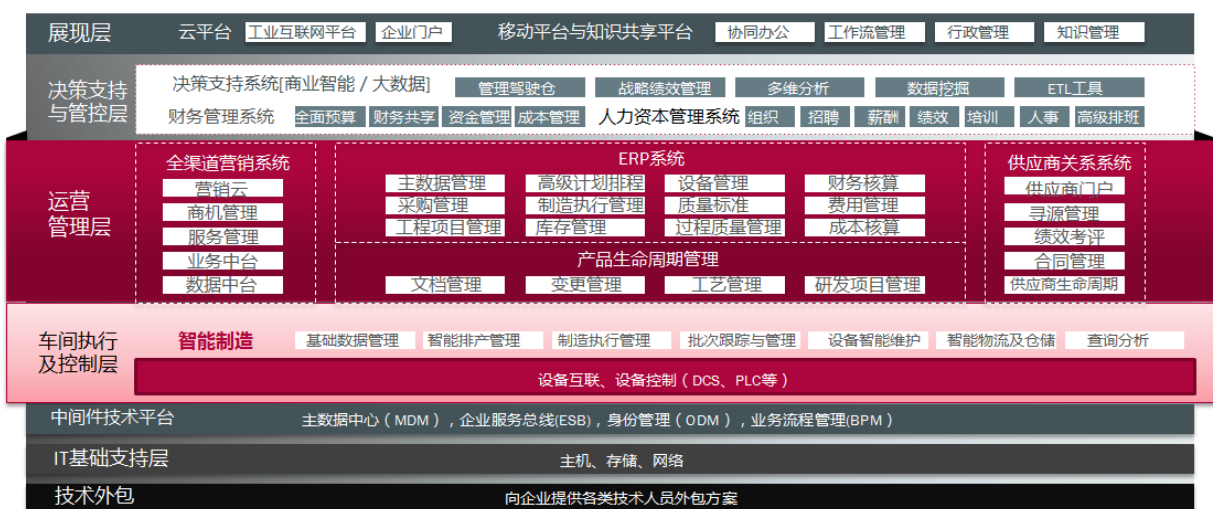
展现层 云平台 工业互联网平台 企业门户 移动平台与知识共享平台 协同办公 工作流管理 行政管理 知识管理

决策支持与管控层 决策支持系统[商业智能 / 大数据] 管理驾驶仓 战略绩效管理 多维分析 数据挖掘 ETL工具
财务管理系统 全面预算 财务共享 资金管理 成本管理 人力资本管理系统 组织 招聘 薪酬 绩效 培训 人事 高级排班

运营管理层

全渠道营销系统
营销云
商机管理
服务管理
业务中台
数据中台

ERP系统
主数据管理 高级计划排程 设备管理 财务核算
采购管理 制造执行管理 质量标准 费用管理
工程项目管理 库存管理 过程质量管理 成本核算

产品生命周期管理
文档管理 变更管理 工艺管理 研发项目管理

供应商关系系统
供应商门户
寻源管理
绩效考评
合同管理
供应商生命周期

车间执行及控制层 智能制造 基础数据管理 智能排产管理 制造执行管理 批次跟踪与管理 设备智能维护 智能物流及仓储 查询分析
设备互联、设备控制（DCS、PLC等）

中间件技术平台 主数据中心（MDM），企业服务总线(ESB)，身份管理（ODM），业务流程管理(BPM)

IT基础支持层 主机、存储、网络

技术外包 向企业提供各类技术人员外包方案